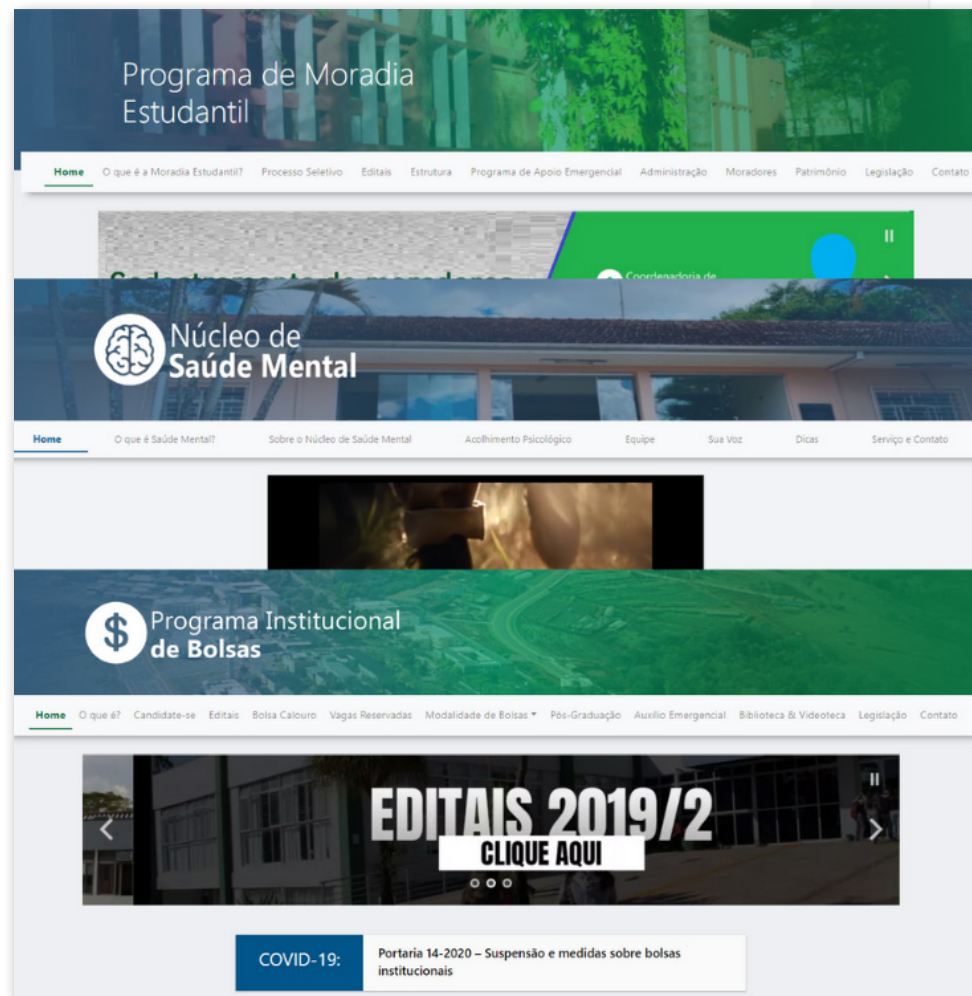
Programa de Moradia Estudantil

Home O que é a Moradia Estudantil? Processo Seletivo Editais Estrutura Programa de Apoio Emergencial Administração Moradores Patrimônio Legislação Contato

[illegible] Coordenadoria de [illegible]

Núcleo de Saúde Mental

Home O que é Saúde Mental? Sobre o Núcleo de Saúde Mental Acolhimento Psicológico Equipe Sua Voz Dicas Serviço e Contato

Programa Institucional de Bolsas

Home O que é? Candidate-se Editais Bolsa Calouro Vagas Reservadas Modalidade de Bolsas Pós-Graduação Auxílio Emergencial Biblioteca & Videoteca Legislação Contato

EDITAIS 2019/2
CLIQUE AQUI

COVID-19: Portaria 14-2020 – Suspensão e medidas sobre bolsas institucionais